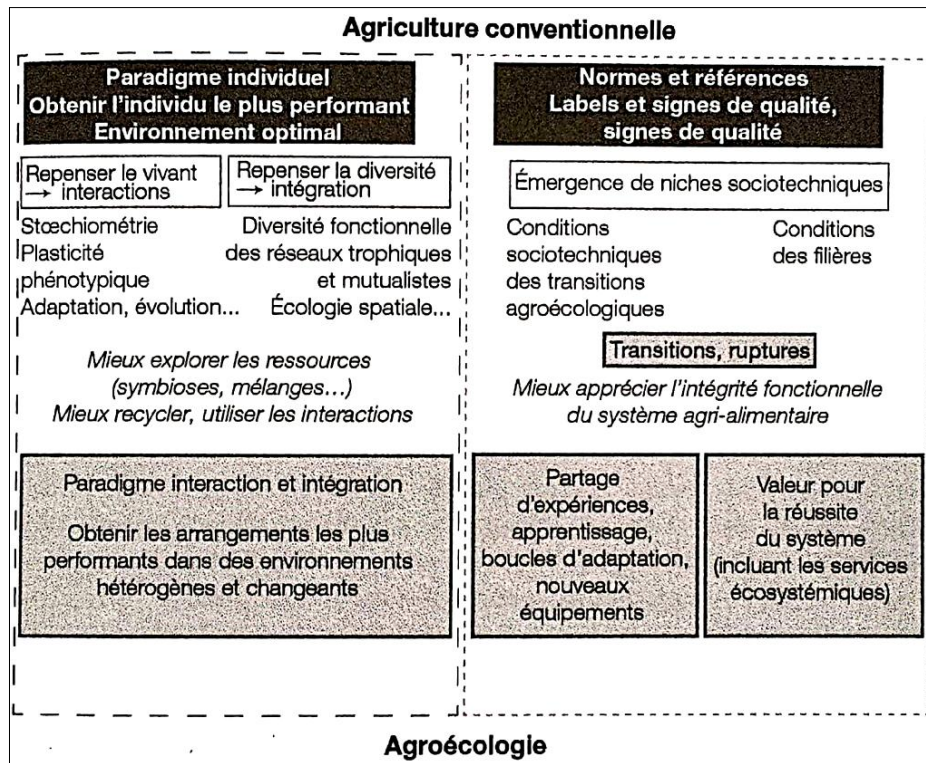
Agriculture conventionnelle

Paradigme individuel
Obtenir l'individu le plus performant
Environnement optimal

Repenser le vivant → interactions

Repenser la diversité → intégration

Stœchiométrie
Plasticité phénotypique
Adaptation, évolution...

Diversité fonctionnelle des réseaux trophiques et mutualistes
Écologie spatiale...

Mieux explorer les ressources (symbioses, mélanges...)
Mieux recycler, utiliser les interactions

Paradigme interaction et intégration

Obtenir les arrangements les plus performants dans des environnements hétérogènes et changeants

Normes et références
Labels et signes de qualité, signes de qualité

Émergence de niches sociotechniques

Conditions sociotechniques des transitions agroécologiques

Conditions des filières

Transitions, ruptures

Mieux apprécier l'intégrité fonctionnelle du système agri-alimentaire

Partage d'expériences, apprentissage, boucles d'adaptation, nouveaux équipements

Valeur pour la réussite du système (incluant les services écosystémiques)

Agroécologie